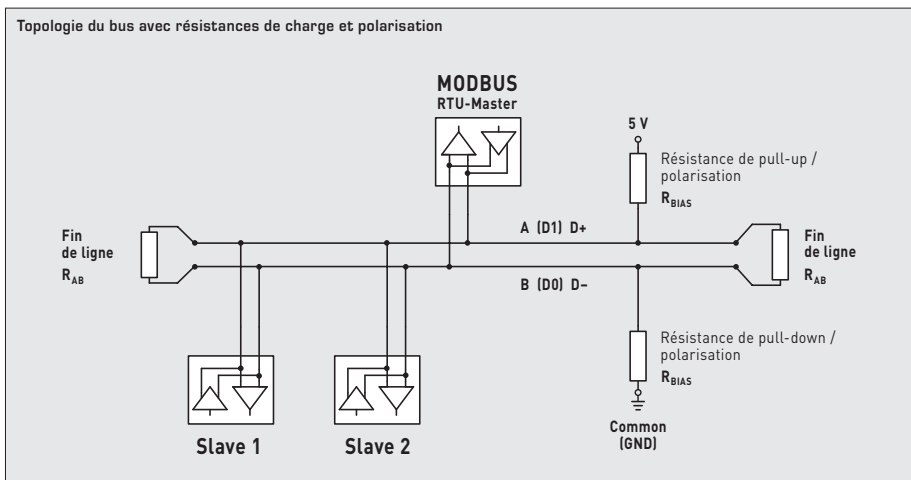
Topologie du bus avec résistances de charge et polarisation

MODBUS
RTU-Master

5 V

Résistance de pull-up / polarisation
$R_{BIAS}$

Fin de ligne
$R_{AB}$

A (D1) D+

Fin de ligne
$R_{AB}$

B (D0) D–

Résistance de pull-down / polarisation
$R_{BIAS}$

Common (GND)

Slave 1

Slave 2